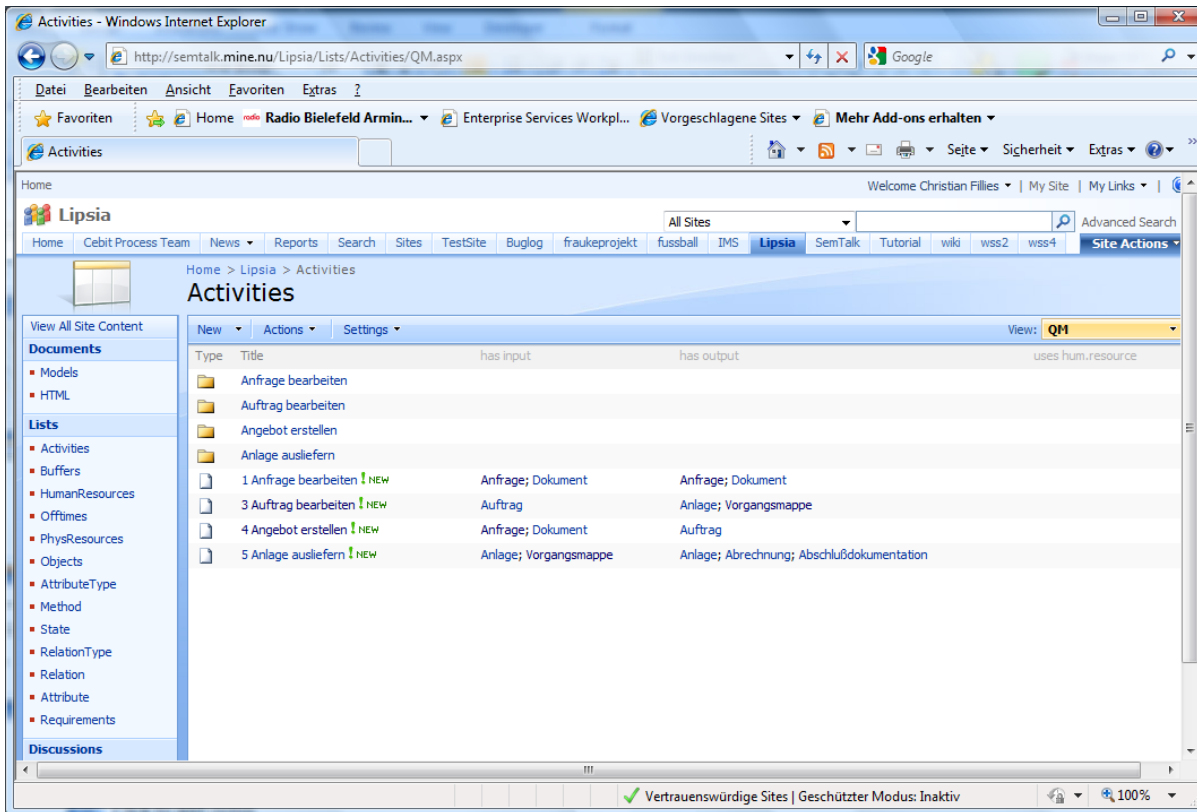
Activities - Windows Internet Explorer

http://semtalk.mine.nu/Lipsia/Lists/Activities/QM.aspx

Google

Datei Bearbeiten Ansicht Favoriten Extras ?

Favoriten Home Radio Bielefeld Armin... Enterprise Services Workpl... Vorgeschlagene Sites Mehr Add-ons erhalten

Activities

Seite Sicherheit Extras

Home

Welcome Christian Fillies | My Site | My Links

Lipsia

All Sites

Advanced Search

Home | Cebit Process Team | News | Reports | Search | Sites | TestSite | Buglog | fraukeprojekt | fussball | IMS | Lipsia | SemTalk | Tutorial | wiki | wss2 | wss4 | Site Actions

Home > Lipsia > Activities

Activities

View All Site Content

Documents
- Models
- HTML

Lists
- Activities
- Buffers
- HumanResources
- Offtimes
- PhysResources
- Objects
- AttributeType
- Method
- State
- RelationType
- Relation
- Attribute
- Requirements

Discussions

New | Actions | Settings | View: QM

| Type | Title | has input | has output | uses hum.resource |
|---|---|---|---|---|
| | Anfrage bearbeiten | | | |
| | Auftrag bearbeiten | | | |
| | Angebot erstellen | | | |
| | Anlage ausliefern | | | |
| | 1 Anfrage bearbeiten ! NEW | Anfrage; Dokument | Anfrage; Dokument | |
| | 3 Auftrag bearbeiten ! NEW | Auftrag | Anlage; Vorgangsmappe | |
| | 4 Angebot erstellen ! NEW | Anfrage; Dokument | Auftrag | |
| | 5 Anlage ausliefern ! NEW | Anlage; Vorgangsmappe | Anlage; Abrechnung; Abschlußdokumentation | |

Vertrauenswürdige Sites | Geschützter Modus: Inaktiv

100%